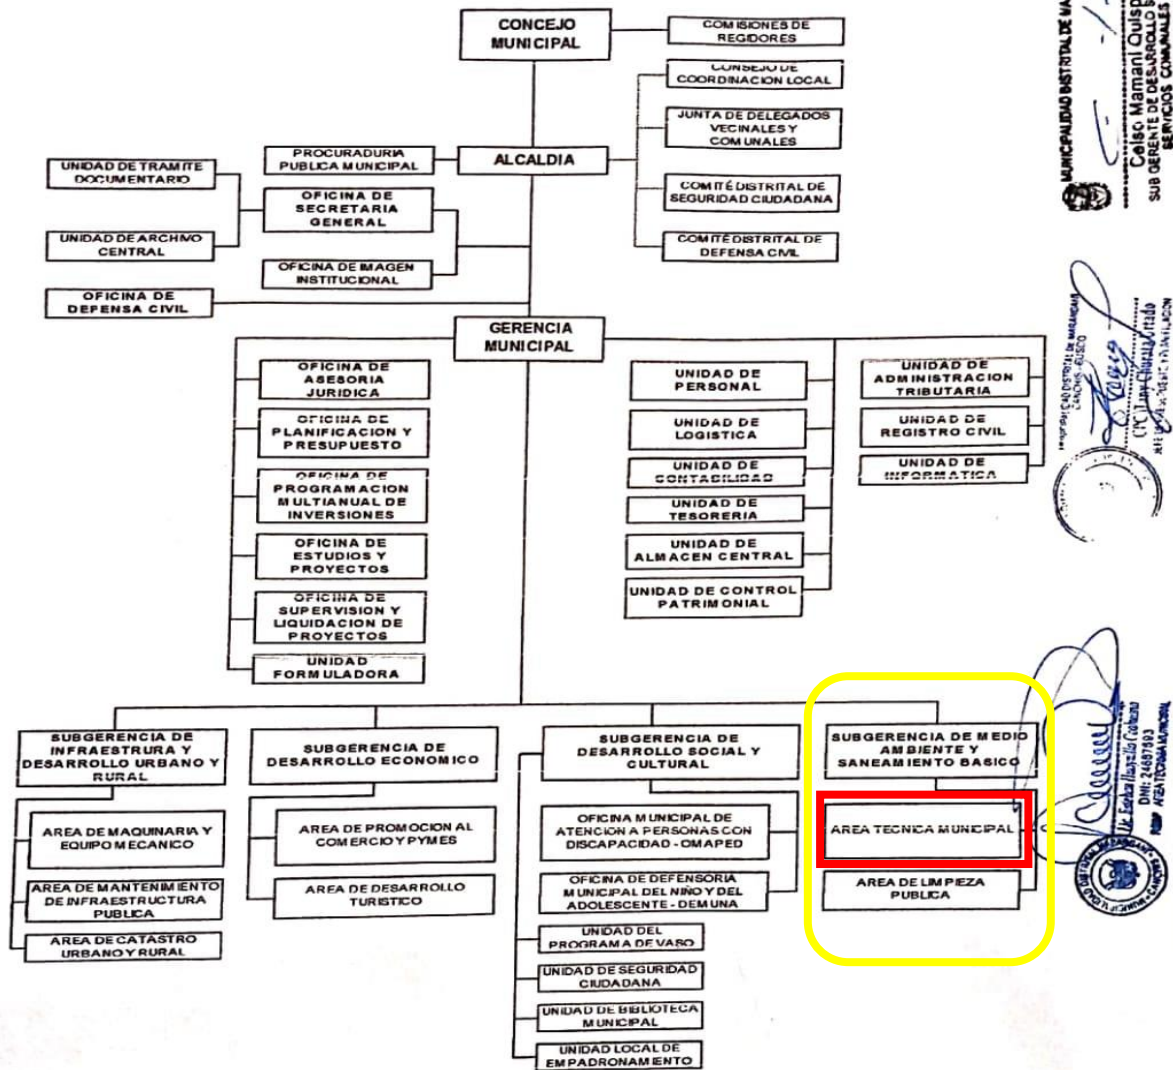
CONCEJO MUNICIPAL

COMISIONES DE REGIDORES

CONSEJO DE COORDINACION LOCAL

JUNTA DE DELEGADOS VECINALES Y COMUNALES

COMITÉ DISTRITAL DE SEGURIDAD CIUDADANA

COMITÉ DISTRITAL DE DEFENSA CIVIL

ALCALDIA

PROCURADURIA PUBLICA MUNICIPAL

OFICINA DE SECRETARIA GENERAL

OFICINA DE IMAGEN INSTITUCIONAL

UNIDAD DE TRAMITE DOCUMENTARIO

UNIDAD DE ARCHIVO CENTRAL

OFICINA DE DEFENSA CIVIL

GERENCIA MUNICIPAL

OFICINA DE ASESORIA JURIDICA

OFICINA DE PLANIFICACION Y PRESUPUESTO

OFICINA DE PROGRAMACION MULTIANUAL DE INVERSIONES

OFICINA DE ESTUDIOS Y PROYECTOS

OFICINA DE SUPERVISION Y LIQUIDACION DE PROYECTOS

UNIDAD FORMULADORA

UNIDAD DE PERSONAL

UNIDAD DE LOGISTICA

UNIDAD DE CONTABILIDAD

UNIDAD DE TESORERIA

UNIDAD DE ALMACEN CENTRAL

UNIDAD DE CONTROL PATRIMONIAL

UNIDAD DE ADMINISTRACION TRIBUTARIA

UNIDAD DE REGISTRO CIVIL

UNIDAD DE INFORMATICA

SUBGERENCIA DE INFRAESTRURA Y DESARROLLO URBANO Y RURAL

AREA DE MAQUINARIA Y EQUIPO MECANICO

AREA DE MANTENIMIENTO DE INFRAESTRUCTURA PUBLICA

AREA DE CATASTRO URBANO Y RURAL

SUBGERENCIA DE DESARROLLO ECONOMICO

AREA DE PROMOCION AL COMERCIO Y PYMES

AREA DE DESARROLLO TURISTICO

SUBGERENCIA DE DESARROLLO SOCIAL Y CULTURAL

OFICINA MUNICIPAL DE ATENCION A PERSONAS CON DISCAPACIDAD - OMAPED

OFICINA DE DEFENSORIA MUNICIPAL DEL NIÑO Y DEL ADOLESCENTE - DEMUNA

UNIDAD DEL PROGRAMA DE VASO

UNIDAD DE SEGURIDAD CIUDADANA

UNIDAD DE BIBLIOTECA MUNICIPAL

UNIDAD LOCAL DE EMPADRONAMIENTO

SUBGERENCIA DE MEDIO AMBIENTE Y SANEAMIENTO BASICO

AREA TECNICA MUNICIPAL

AREA DE LIMPIEZA PUBLICA

MUNICIPALIDAD DISTRITAL DE MA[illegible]
Celso Mamani Quisp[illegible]
SUB GERENTE DE DESARROLLO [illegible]
SERVICIOS COMUNALES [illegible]

MUNICIPALIDAD DISTRITAL DE MAÑAZO
CPC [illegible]

Lic. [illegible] Cabrera
DNI: 24697993
AREA TECNICA MUNICIPAL